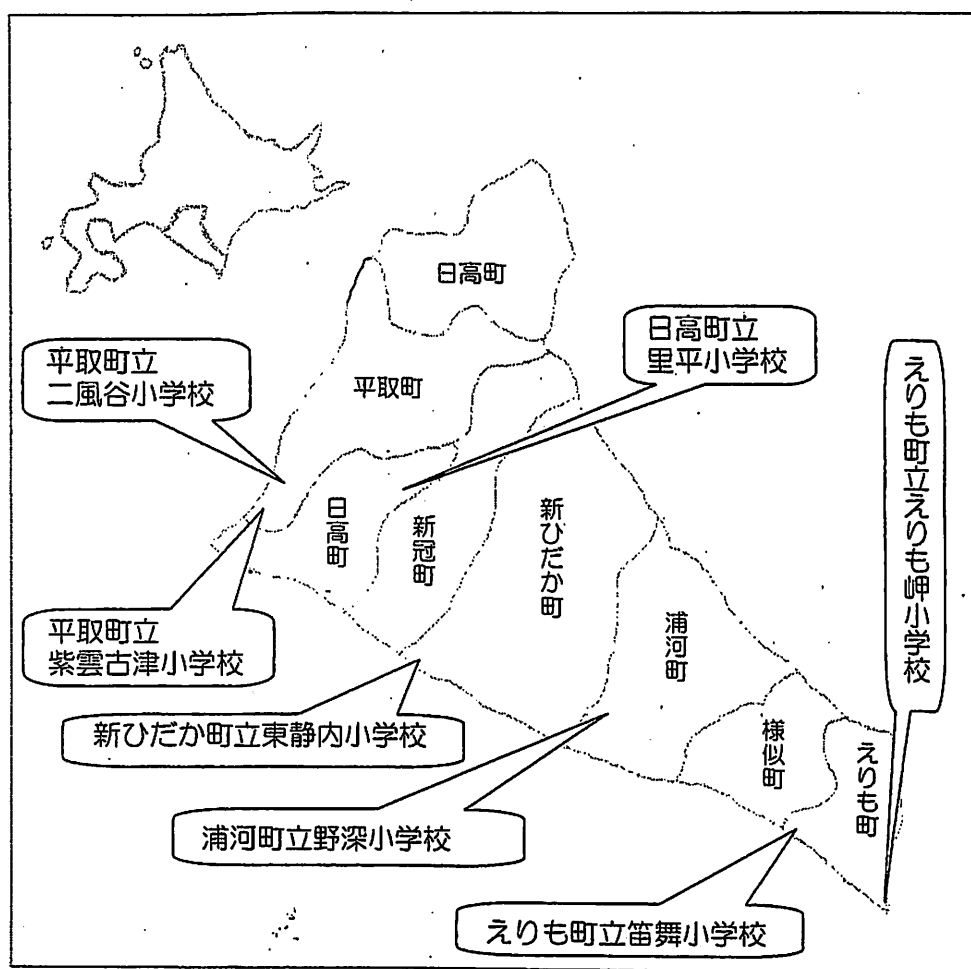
日高町

日高町立
里平小学校

平取町立
二風谷小学校

えりも町立えりも岬小学校

平取町

日高町

新冠町

新ひだか町

浦河町

様似町

えりも町

平取町立
紫雲古津小学校

新ひだか町立東静内小学校

浦河町立野深小学校

えりも町立笛舞小学校